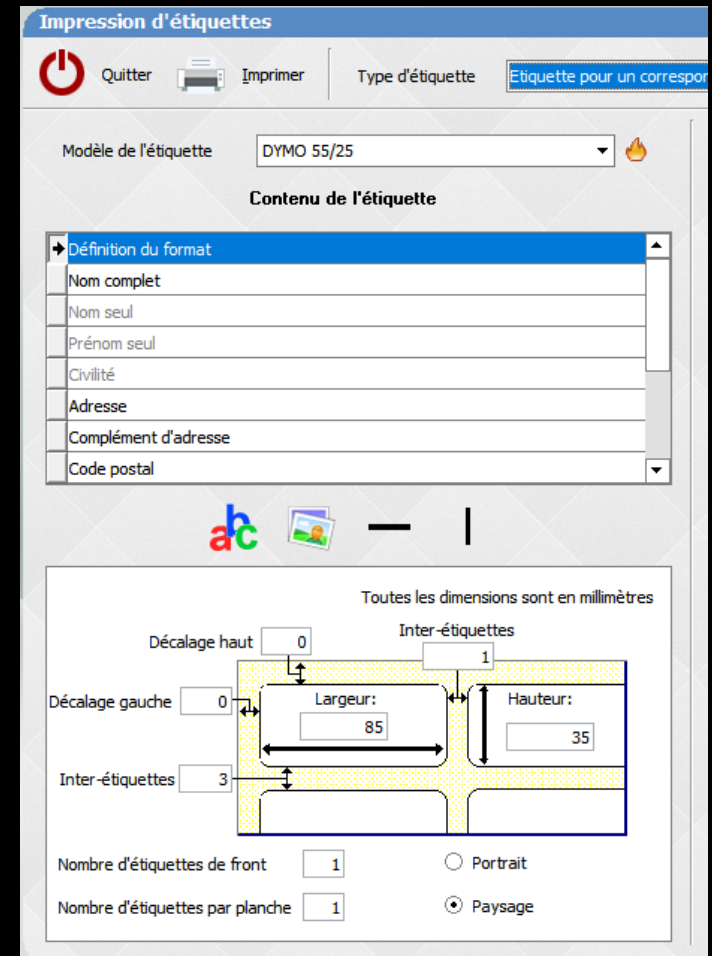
Impression d'étiquettes

Quitter

Imprimer

Type d'étiquette

Etiquette pour un correspor

Modèle de l'étiquette

DYMO 55/25

Contenu de l'étiquette

| Définition du format |
|---|
| Nom complet |
| Nom seul |
| Prénom seul |
| Civilité |
| Adresse |
| Complément d'adresse |
| Code postal |

abc

Toutes les dimensions sont en millimètres

Décalage haut 0

Inter-étiquettes 1

Décalage gauche 0

Largeur: 85

Hauteur: 35

Inter-étiquettes 3

Nombre d'étiquettes de front 1

Nombre d'étiquettes par planche 1

Portrait

Paysage